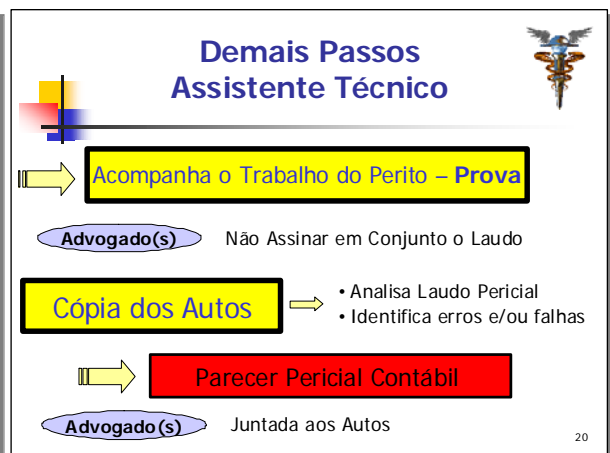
Demais Passos
Assistente Técnico

Acompanha o Trabalho do Perito – Prova

Advogado(s)

Não Assinar em Conjunto o Laudo

Cópia dos Autos

• Analisa Laudo Pericial
• Identifica erros e/ou falhas

Parecer Pericial Contábil

Advogado(s)

Juntada aos Autos

20